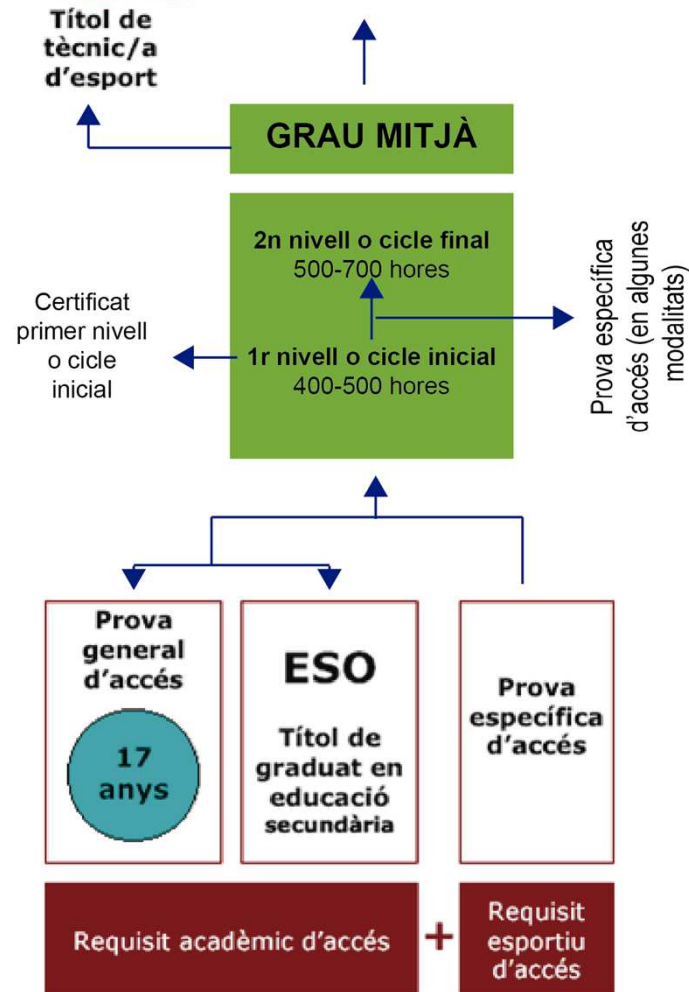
Títol de tècnic/a d'esport

GRAU MITJÀ

2n nivell o cicle final
500-700 hores

1r nivell o cicle inicial
400-500 hores

Certificat primer nivell o cicle inicial

Prova específica d'accés (en algunes modalitats)

Prova general d'accés

17 anys

ESO

Títol de graduat en educació secundària

Prova específica d'accés

Requisit acadèmic d'accés + Requisit esportiu d'accés